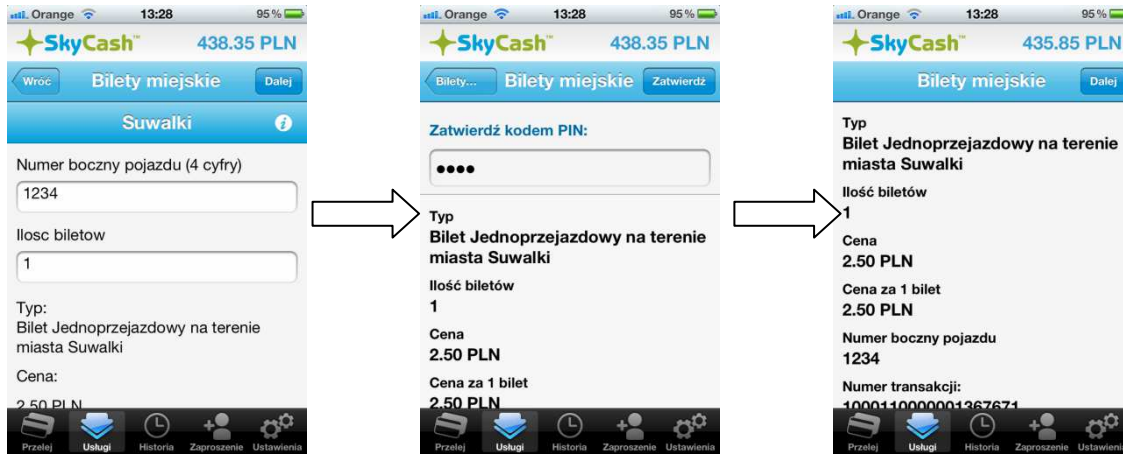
Orange 13:28 95%
SkyCash 438.35 PLN
Wróć Bilety miejskie Dalej
Suwalki
Numer boczny pojazdu (4 cyfry)
1234
Ilosc biletow
1
Typ:
Bilet Jednoprzejazdowy na terenie miasta Suwalki
Cena:
2.50 PLN
Przelej Usługi Historia Zaproszenie Ustawienia

Orange 13:28 95%
SkyCash 438.35 PLN
Bilety... Bilety miejskie Zatwierdź
Zatwierdź kodem PIN:
••••
Typ
Bilet Jednoprzejazdowy na terenie miasta Suwalki
Ilość biletów
1
Cena
2.50 PLN
Cena za 1 bilet
2.50 PLN
Przelej Usługi Historia Zaproszenie Ustawienia

Orange 13:28 95%
SkyCash 435.85 PLN
Bilety miejskie Dalej
Typ
Bilet Jednoprzejazdowy na terenie miasta Suwalki
Ilość biletów
1
Cena
2.50 PLN
Cena za 1 bilet
2.50 PLN
Numer boczny pojazdu
1234
Numer transakcji:
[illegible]
Przelej Usługi Historia Zaproszenie Ustawienia